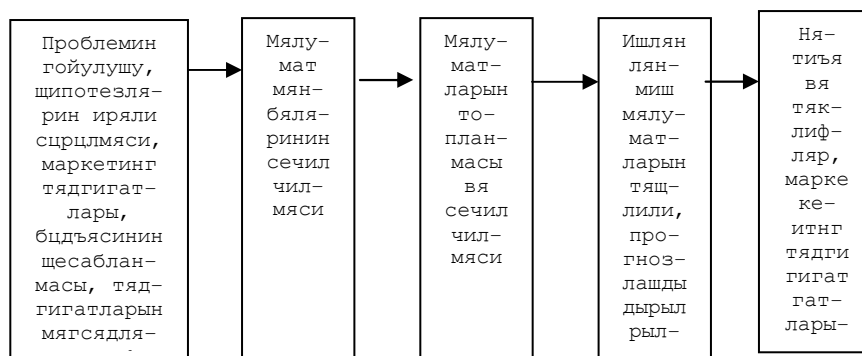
Проблемин гойулушу, щипотезлярин иряли сцрцлмяси, маркетинг тядгигатлары, бцдъясинин щесабланмасы, тядгигатларын мягсядля-

Мялумат мянбяляринин сечилчилмяси

Мялуматларын топланмасы вя сечилчилмяси

Ишлянлянмиш мялуматларын тящлили, прогнозлашдыдырылрыл-

Нятиъя вя тяклифляр, маркекеитнг тядгигигатгатлары-